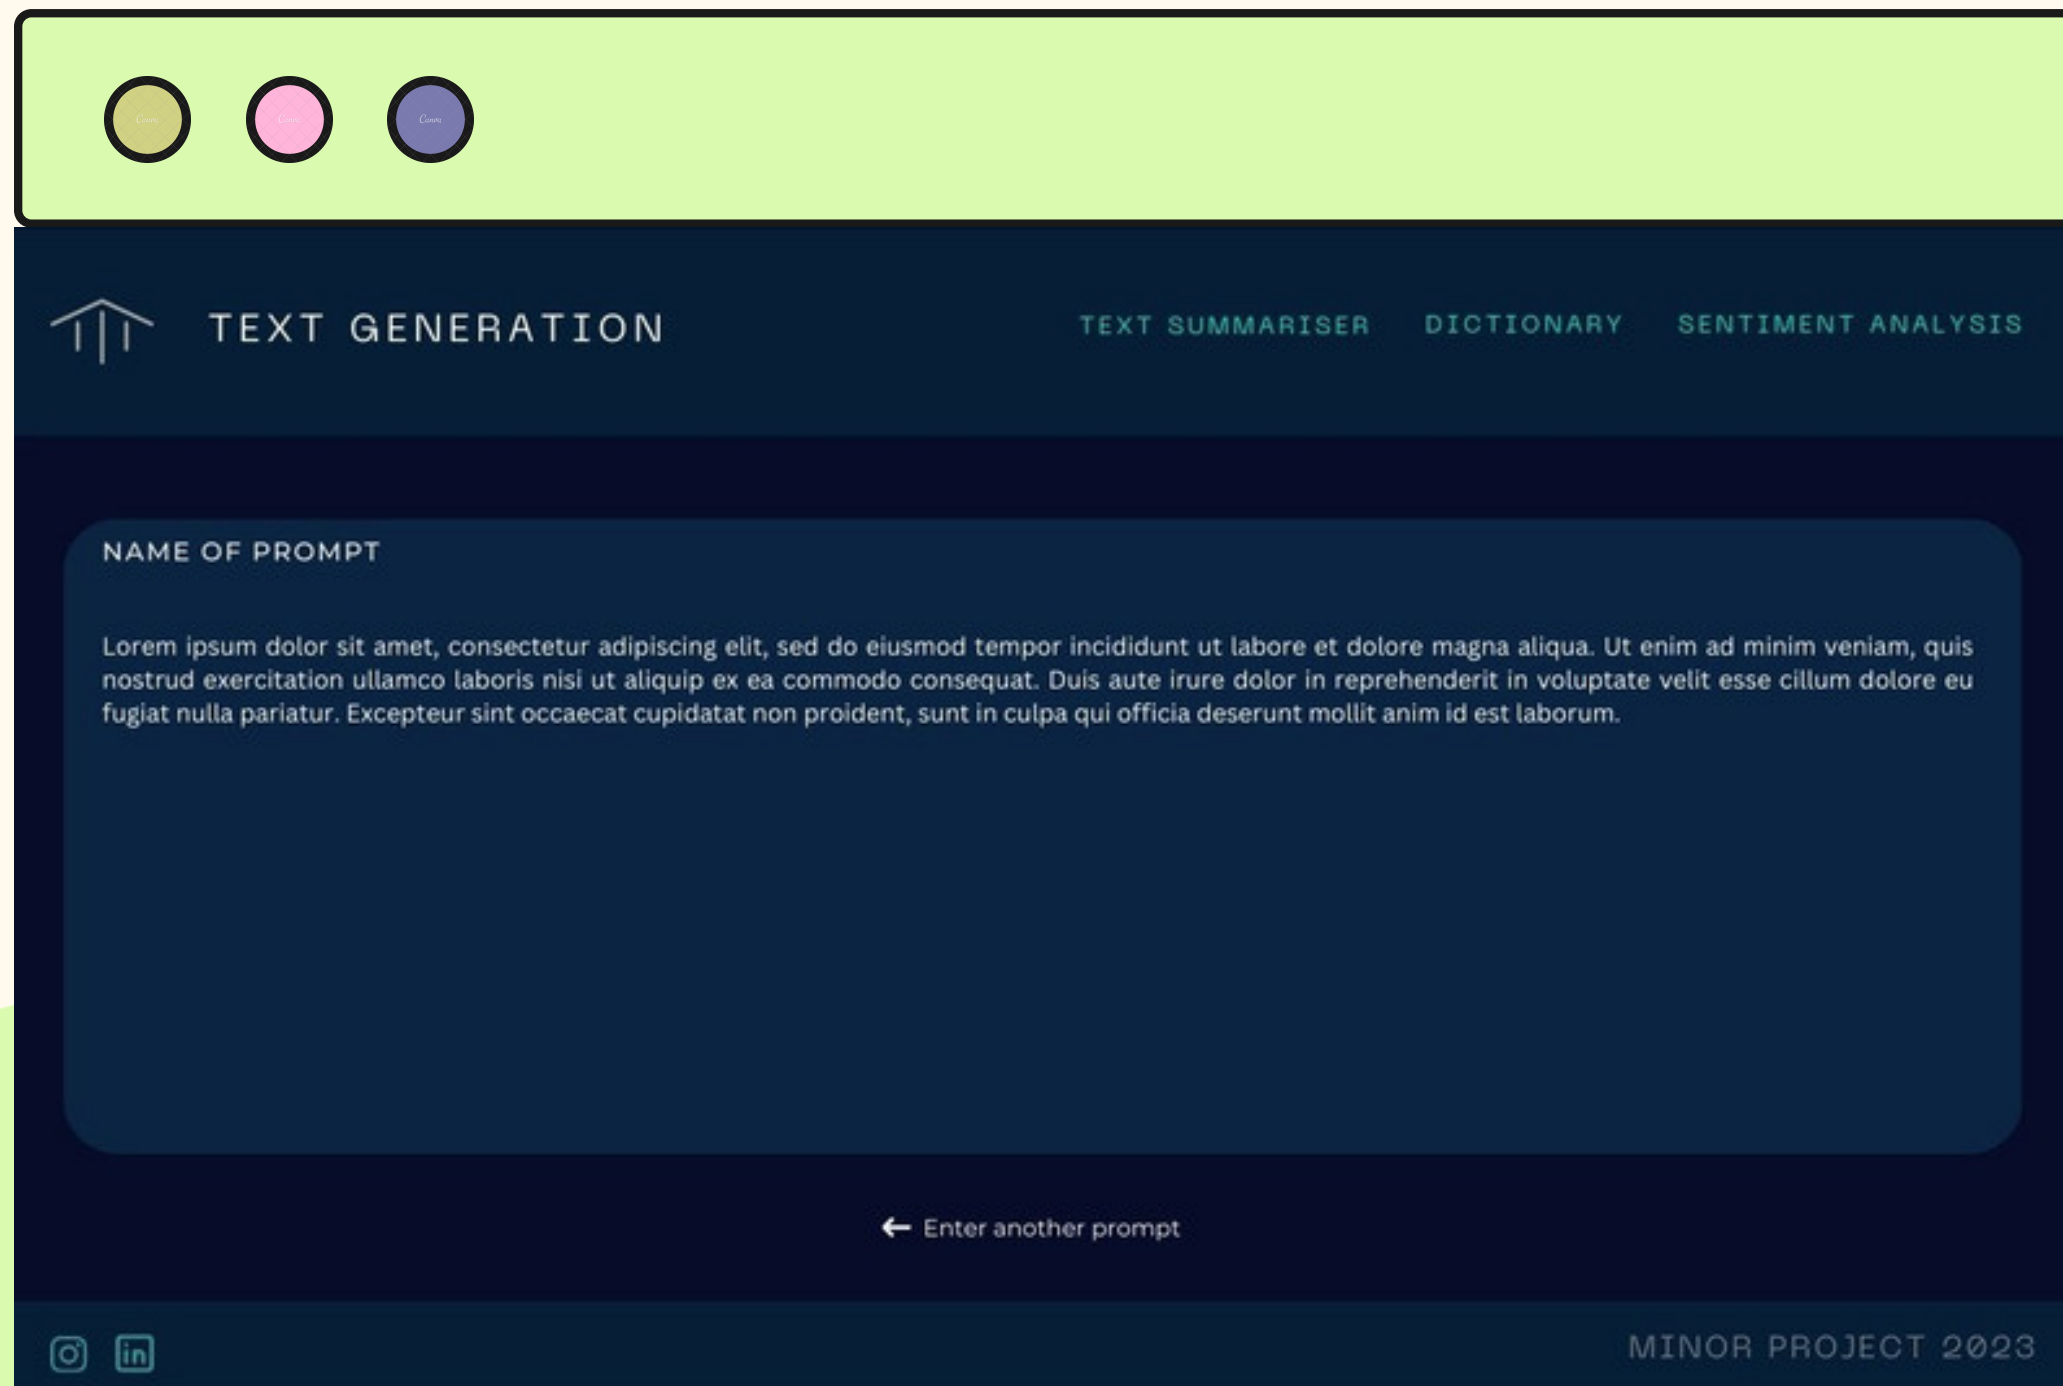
TEXT GENERATION

TEXT SUMMARISER DICTIONARY SENTIMENT ANALYSIS

NAME OF PROMPT

Lorem ipsum dolor sit amet, consectetur adipiscing elit, sed do eiusmod tempor incididunt ut labore et dolore magna aliqua. Ut enim ad minim veniam, quis nostrud exercitation ullamco laboris nisi ut aliquip ex ea commodo consequat. Duis aute irure dolor in reprehenderit in voluptate velit esse cillum dolore eu fugiat nulla pariatur. Excepteur sint occaecat cupidatat non proident, sunt in culpa qui officia deserunt mollit anim id est laborum.

Enter another prompt

MINOR PROJECT 2023